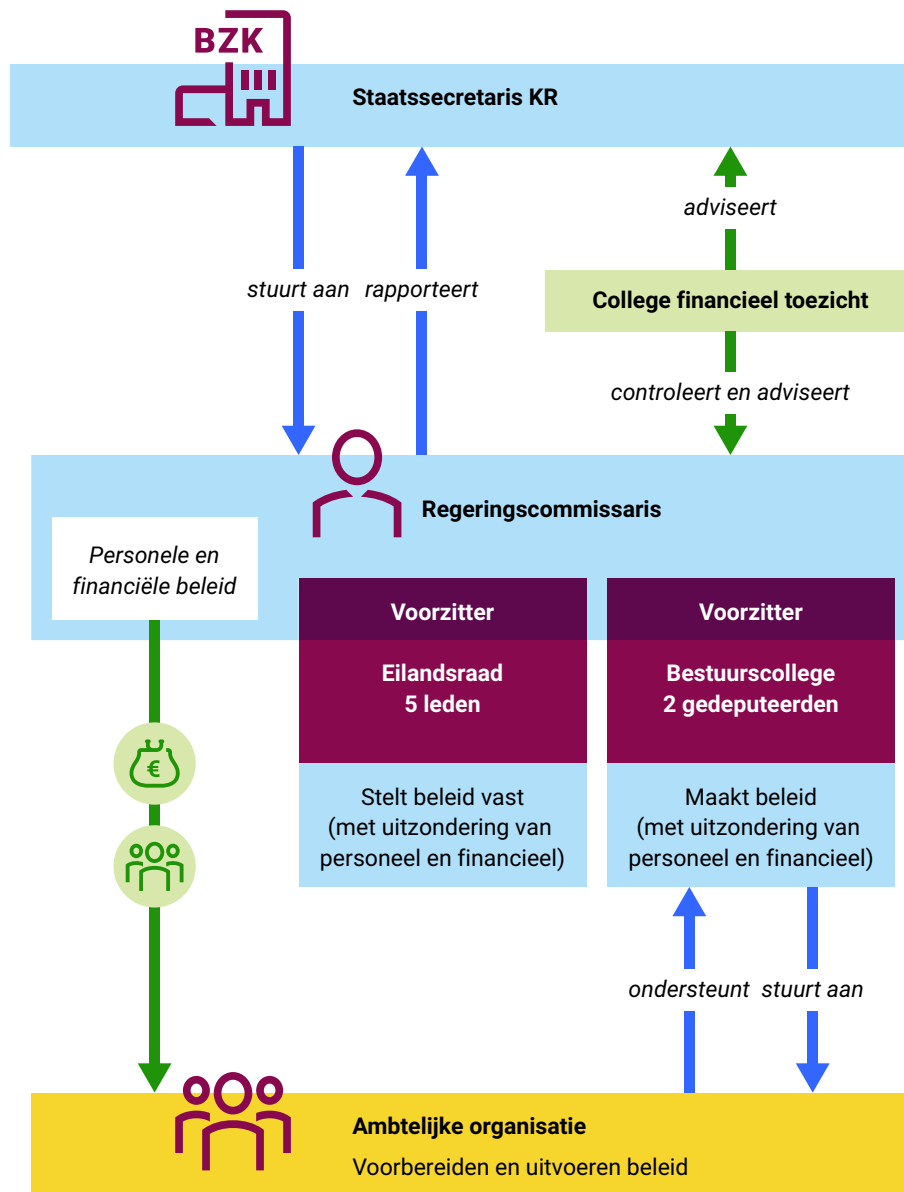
BZK

Staatssecretaris KR

stuurt aan

rapporteert

adviseert

College financieel toezicht

controleert en adviseert

Regeringscommissaris

Personele en financiële beleid

Voorzitter

Eilandsraad
5 leden

Stelt beleid vast (met uitzondering van personeel en financieel)

Voorzitter

Bestuurscollege
2 gedeputeerden

Maakt beleid (met uitzondering van personeel en financieel)

€

ondersteunt

stuurt aan

Ambtelijke organisatie

Voorbereiden en uitvoeren beleid